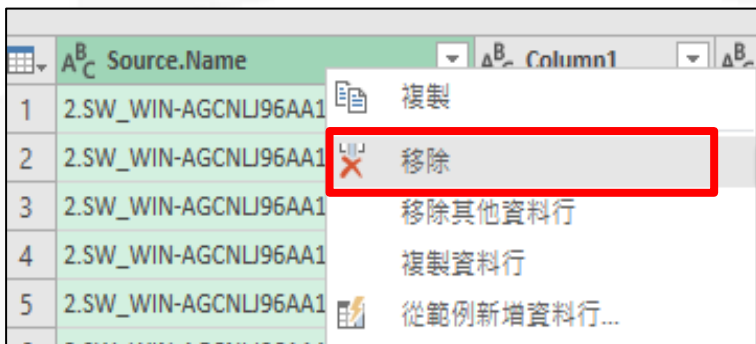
| | $A^B_C$ Source.Name | $A^B_C$ Column1 |
|---|---|---|
| 1 | 2.SW_WIN-AGCNLJ96AA1 | |
| 2 | 2.SW_WIN-AGCNLJ96AA1 | |
| 3 | 2.SW_WIN-AGCNLJ96AA1 | |
| 4 | 2.SW_WIN-AGCNLJ96AA1 | |
| 5 | 2.SW_WIN-AGCNLJ96AA1 | |

複製
移除
移除其他資料行
複製資料行
從範例新增資料行...